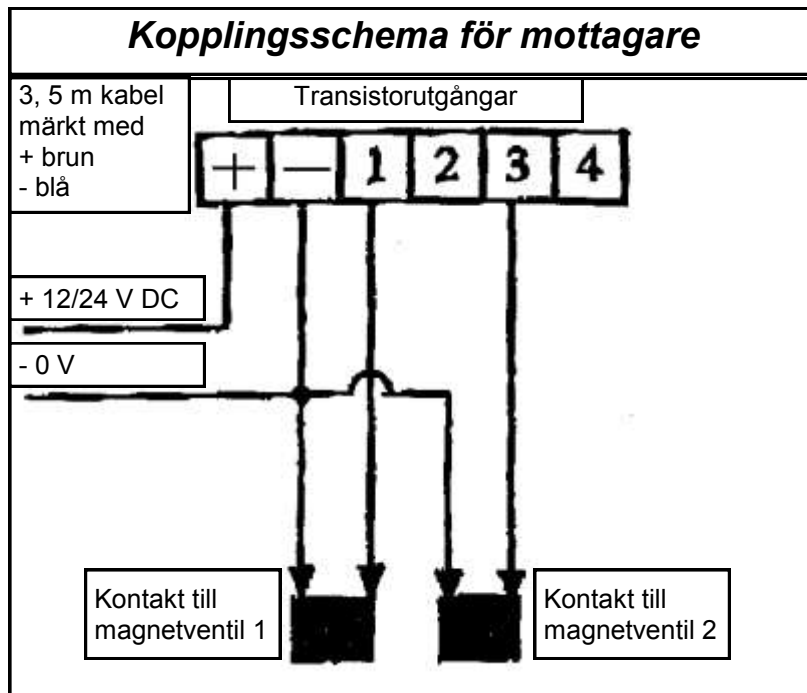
Kopplingsschema för mottagare

3, 5 m kabel märkt med
+ brun
- blå

Transistorutgångar

| + | — | 1 | 2 | 3 | 4 |
|---|---|---|---|---|---|

+ 12/24 V DC

- 0 V

Kontakt till magnetventil 1

Kontakt till magnetventil 2